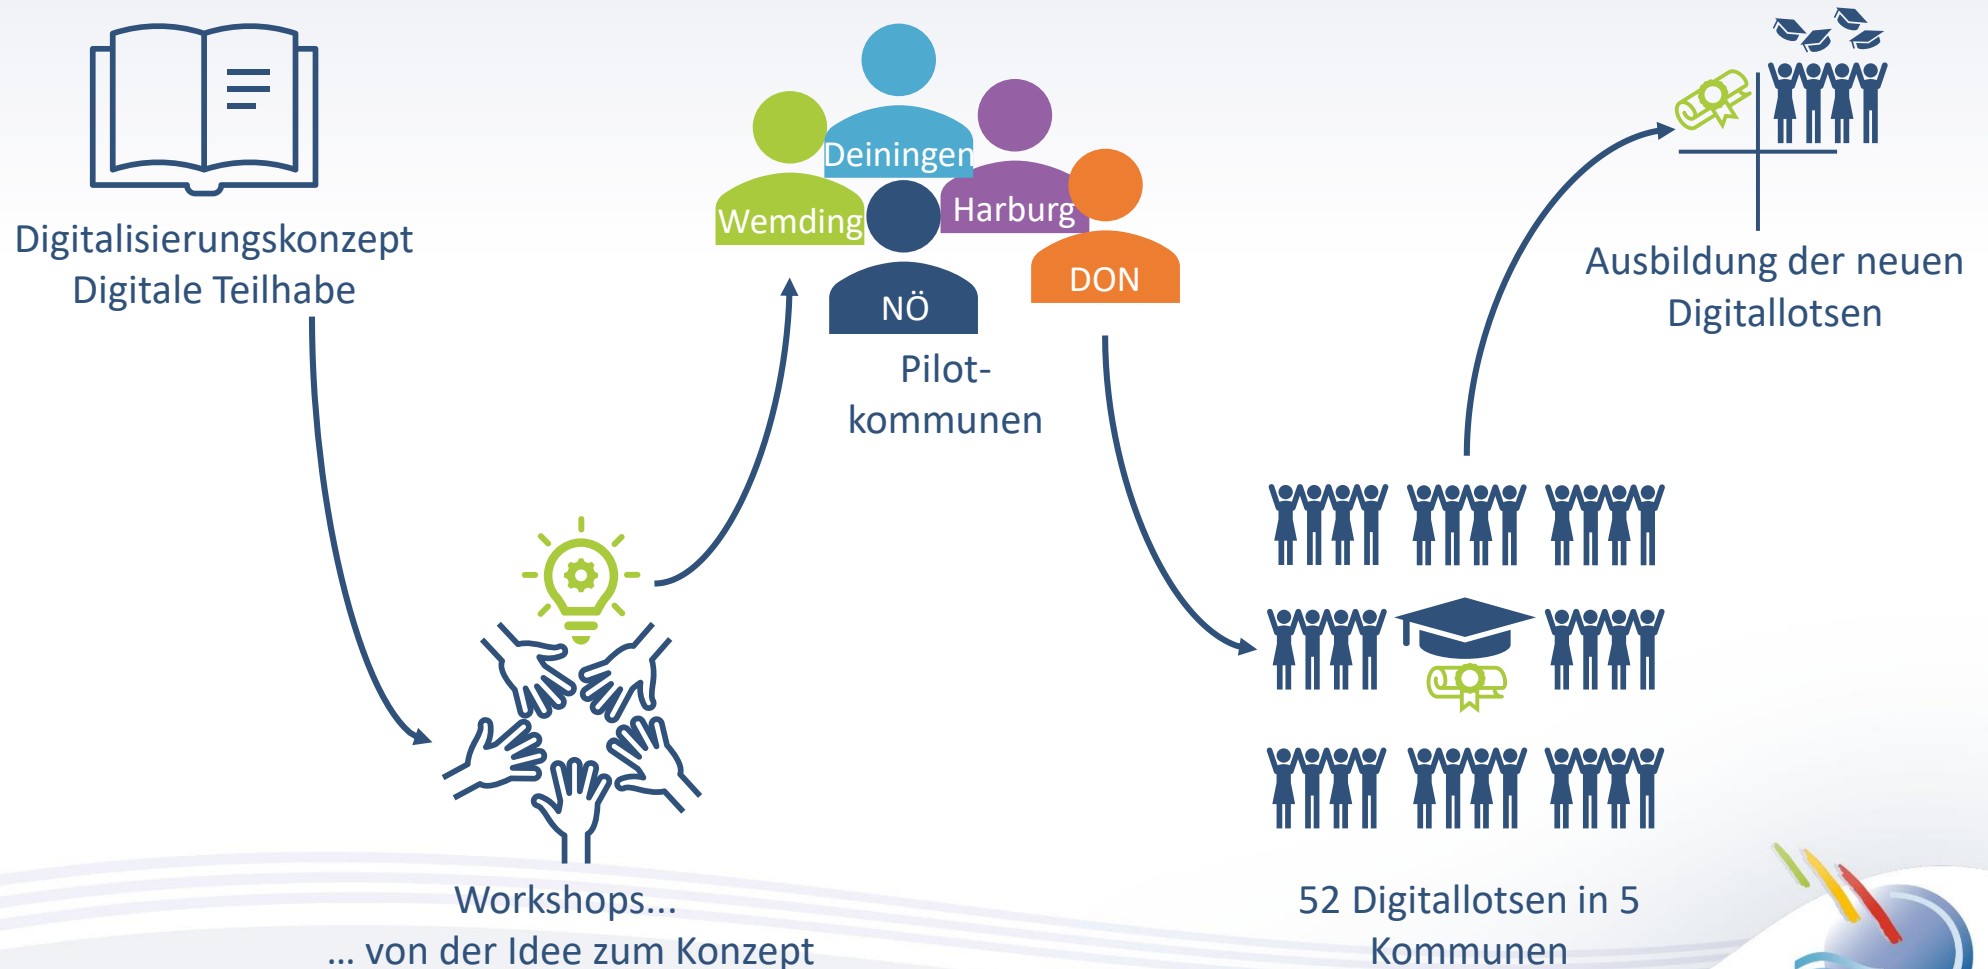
Digitalisierungskonzept
Digitale Teilhabe

Deiningen
Wemding
Harburg
NÖ
DON

Pilot-
kommunen

Ausbildung der neuen
Digitallotsen

Workshops...
... von der Idee zum Konzept

52 Digitallotsen in 5
Kommunen